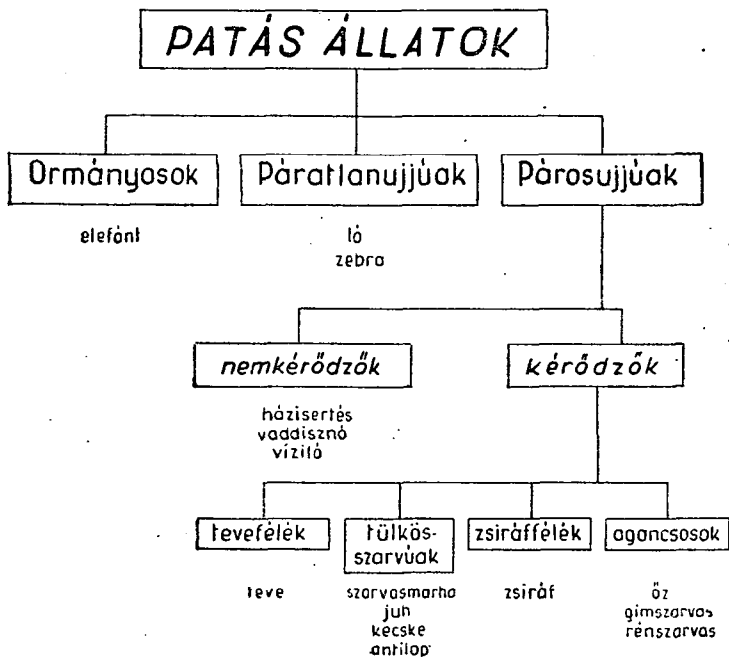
PATÁS ÁLLATOK

Ormányosok

elefánt

Páratlanujjúak

ló
zebra

Párosujjúak

nemkérődzők

házisertés
vaddisznó
víziló

kérődzők

tevefélék

teve

tülkösszarvúak

szarvasmarha
juh
kecske
antilop

zsiráffélék

zsiráf

agancsosok

őz
gímszarvas
rénszarvas